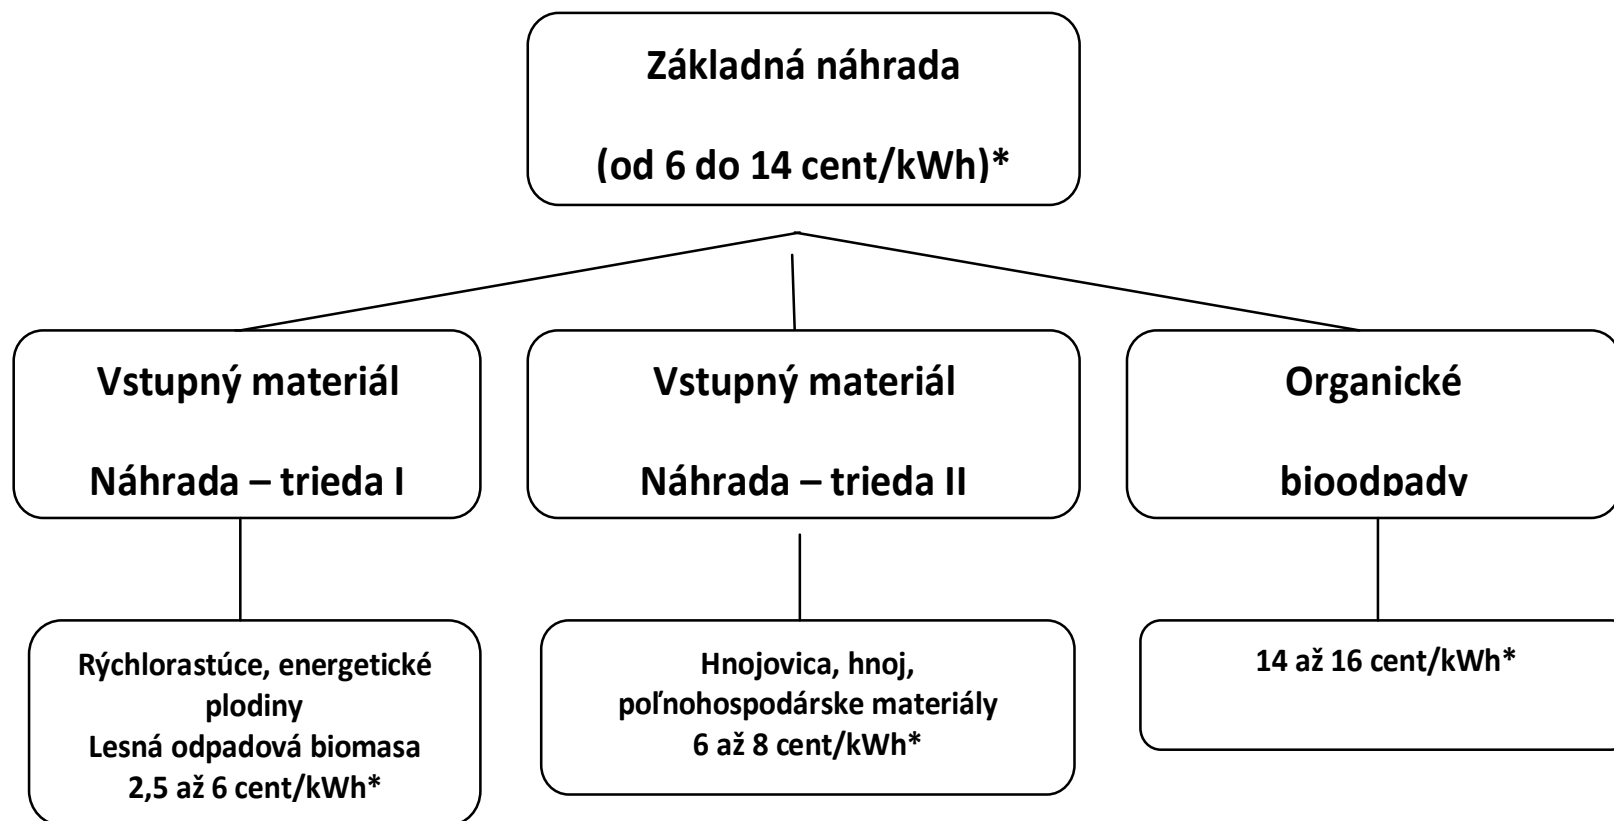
Základná náhrada

(od 6 do 14 cent/kWh)*

Vstupný materiál

Náhrada – trieda I

Vstupný materiál

Náhrada – trieda II

Organické

bioodpady

Rýchlorastúce, energetické plodiny
Lesná odpadová biomasa
2,5 až 6 cent/kWh*

Hnojovica, hnoj, poľnohospodárske materiály
6 až 8 cent/kWh*

14 až 16 cent/kWh*